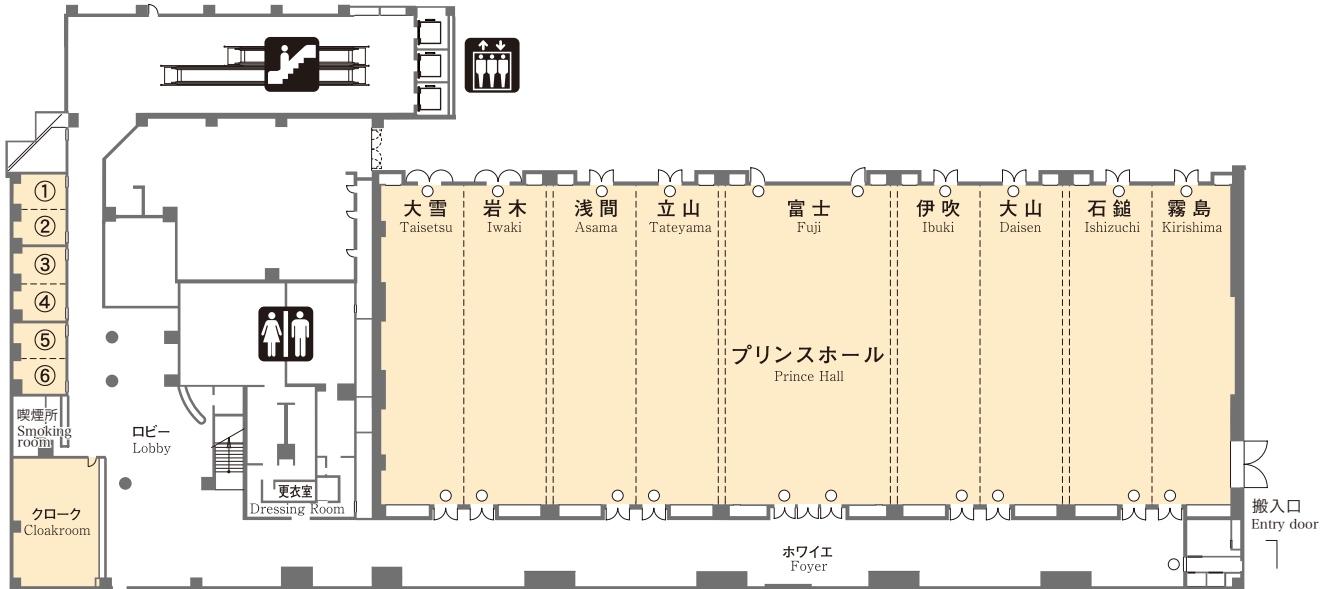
①
②
③
④
⑤
⑥

喫煙所
Smoking room

ロビー
Lobby

クローク
Cloakroom

更衣室
Dressing Room

大雪
Taisetsu

岩木
Iwaki

浅間
Asama

立山
Tateyama

富士
Fuji

伊吹
Ibuki

大山
Daisen

石鎚
Ishizuchi

霧島
Kirishima

プリンスホール
Prince Hall

搬入口
Entry door

ホワイエ
Foyer